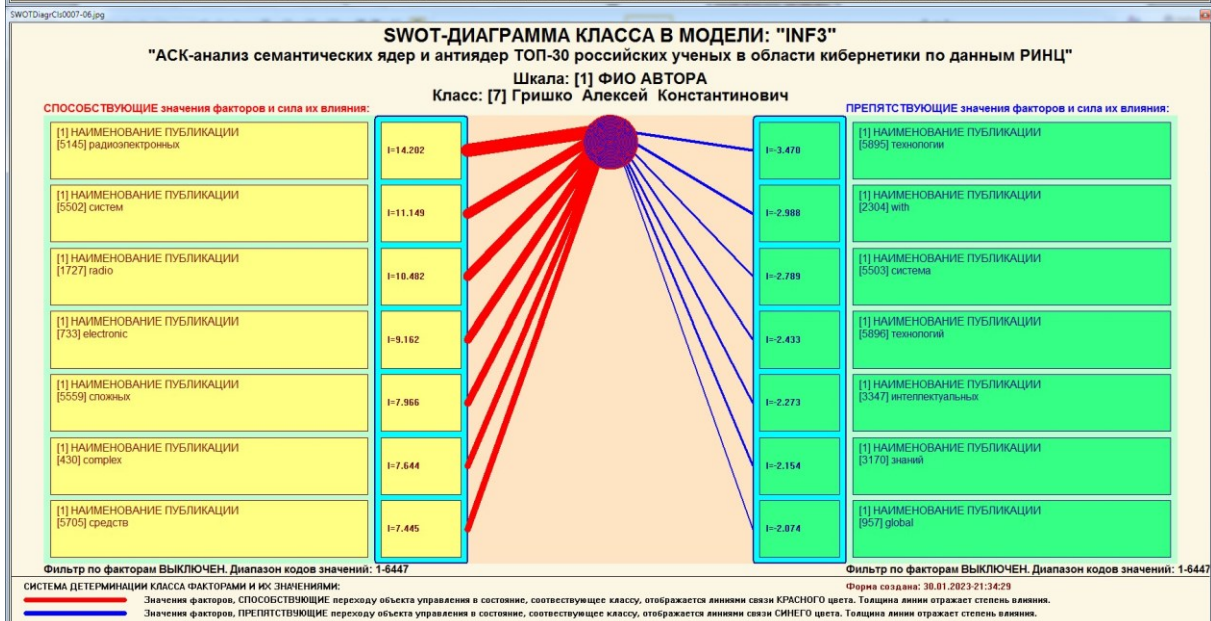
SWOTDiagrCls0007-06.jpg

SWOT-ДИАГРАММА КЛАССА В МОДЕЛИ: "INF3"
"АСК-анализ семантических ядер и антиядер ТОП-30 российских ученых в области кибернетики по данным РИНЦ"
Шкала: [1] ФИО АВТОРА
Класс: [7] Гришко Алексей Константинович

СПОСОБСТВУЮЩИЕ значения факторов и сила их влияния:

[1] НАИМЕНОВАНИЕ ПУБЛИКАЦИИ
[5145] радиоэлектронных
I=14.202

[1] НАИМЕНОВАНИЕ ПУБЛИКАЦИИ
[5502] систем
I=11.149

[1] НАИМЕНОВАНИЕ ПУБЛИКАЦИИ
[1727] radio
I=10.482

[1] НАИМЕНОВАНИЕ ПУБЛИКАЦИИ
[733] electronic
I=9.162

[1] НАИМЕНОВАНИЕ ПУБЛИКАЦИИ
[5559] сложных
I=7.966

[1] НАИМЕНОВАНИЕ ПУБЛИКАЦИИ
[430] complex
I=7.644

[1] НАИМЕНОВАНИЕ ПУБЛИКАЦИИ
[5705] средств
I=7.445

Фильтр по факторам ВЫКЛЮЧЕН. Диапазон кодов значений: 1-6447

ПРЕПЯТСТВУЮЩИЕ значения факторов и сила их влияния:

I=-3.470
[1] НАИМЕНОВАНИЕ ПУБЛИКАЦИИ
[5895] технологии

I=-2.988
[1] НАИМЕНОВАНИЕ ПУБЛИКАЦИИ
[2304] with

I=-2.789
[1] НАИМЕНОВАНИЕ ПУБЛИКАЦИИ
[5503] система

I=-2.433
[1] НАИМЕНОВАНИЕ ПУБЛИКАЦИИ
[5896] технологий

I=-2.273
[1] НАИМЕНОВАНИЕ ПУБЛИКАЦИИ
[3347] интеллектуальных

I=-2.154
[1] НАИМЕНОВАНИЕ ПУБЛИКАЦИИ
[3170] знаний

I=-2.074
[1] НАИМЕНОВАНИЕ ПУБЛИКАЦИИ
[957] global

Фильтр по факторам ВЫКЛЮЧЕН. Диапазон кодов значений: 1-6447

СИСТЕМА ДЕТЕРМИНАЦИИ КЛАССА ФАКТОРАМИ И ИХ ЗНАЧЕНИЯМИ:
Форма создана: 30.01.2023-21:34:29
Значения факторов, СПОСОБСТВУЮЩИЕ переходу объекта управления в состояние, соотвествующее классу, отображается линиями связи КРАСНОГО цвета. Толщина линии отражает степень влияния.
Значения факторов, ПРЕПЯТСТВУЮЩИЕ переходу объекта управления в состояние, соотвествующее классу, отображается линиями связи СИНЕГО цвета. Толщина линии отражает степень влияния.